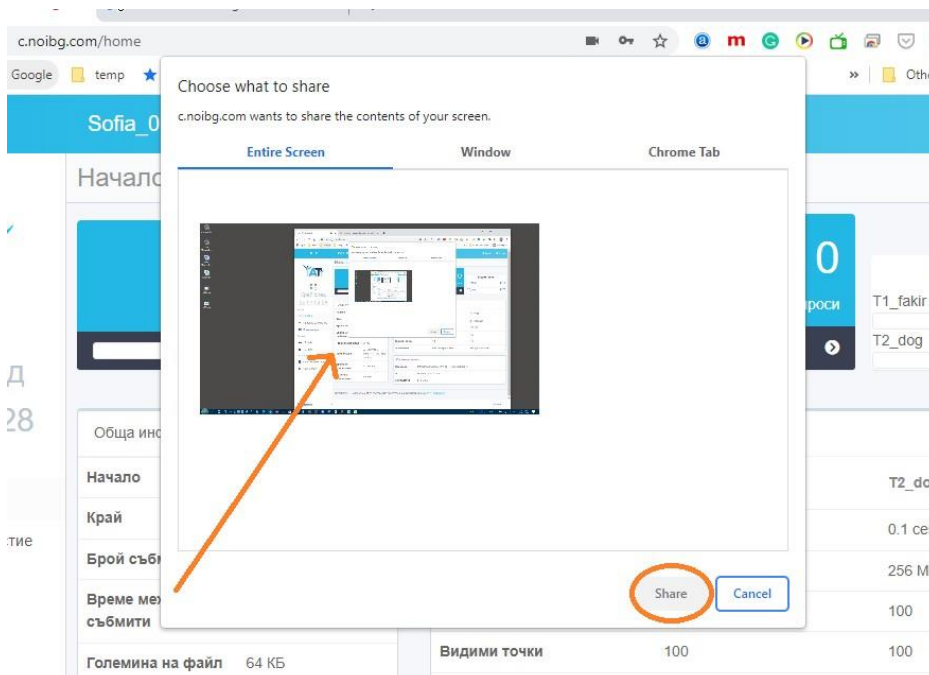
c.noibg.com/home

Google temp » Othe

Sofia_0

Начало

Д
28

тие

Обща ин

Начало

Край

Брой съб

Време ме съмбити

Големина на файл 64 КБ

0
роси

T1_fakir

T2_dog

T2_do

0.1 se

256 M

100

Видими точки 100 100

Choose what to share

c.noibg.com wants to share the contents of your screen.

Entire Screen Window Chrome Tab

Share Cancel